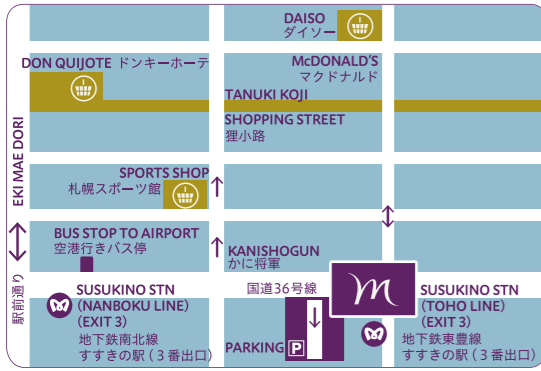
DAISO
ダイソー

DON QUIJOTE ドンキーホーテ

McDONALD'S
マクドナルド

TANUKI KOJI

SHOPPING STREET
狸小路

EKI MAE DORI

SPORTS SHOP
札幌スポーツ館

BUS STOP TO AIRPORT
空港行きバス停

KANISHOGUN
かに将軍

駅前通り

国道36号線

SUSUKINO STN
(NANBOKU LINE)
(EXIT 3)
地下鉄南北線
すすきの駅（3番出口）

m

SUSUKINO STN
(TOHO LINE)
(EXIT 3)
地下鉄東豊線
すすきの駅（3番出口）

PARKING P